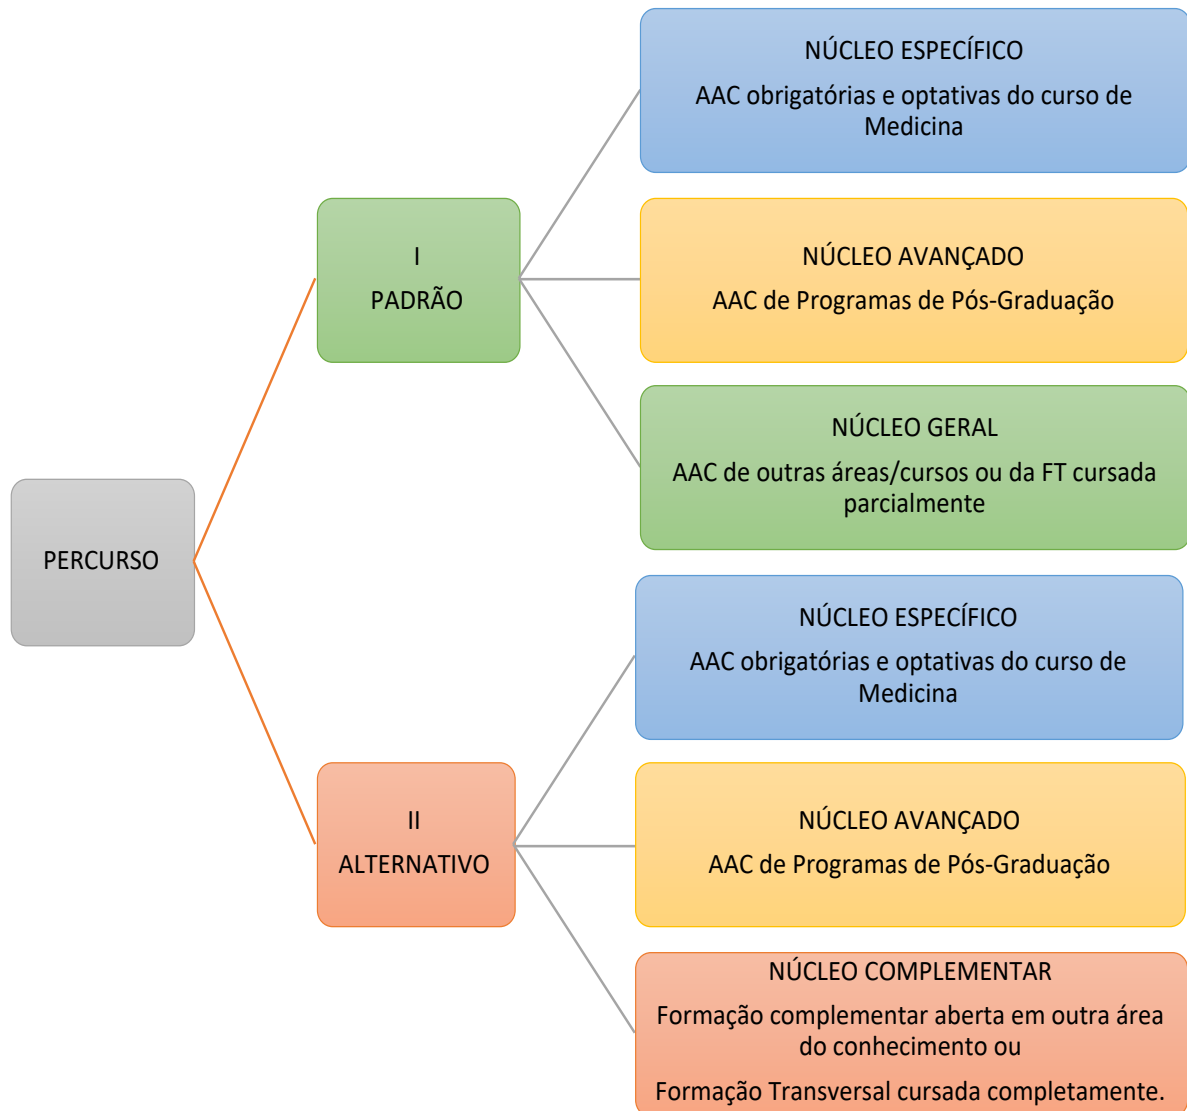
PERCURSO

I
PADRÃO

NÚCLEO ESPECÍFICO
AAC obrigatórias e optativas do curso de Medicina

NÚCLEO AVANÇADO
AAC de Programas de Pós-Graduação

NÚCLEO GERAL
AAC de outras áreas/cursos ou da FT cursada parcialmente

II
ALTERNATIVO

NÚCLEO ESPECÍFICO
AAC obrigatórias e optativas do curso de Medicina

NÚCLEO AVANÇADO
AAC de Programas de Pós-Graduação

NÚCLEO COMPLEMENTAR
Formação complementar aberta em outra área do conhecimento ou

Formação Transversal cursada completamente.